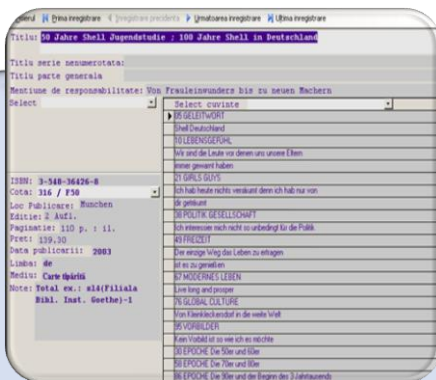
Inceputul | Prima inregistrare | Inregistrare precedenta | Urmatoarea inregistrare | Ultima inregistrare

Titlu: 50 Jahre Shell Jugendstudie : 100 Jahre Shell in Deutschland

Titlu serie nenumerotata:
Titlu parte generala
Mentiune de responsabilitate: Von Frauleinwunders bis zu neuen Machern

Select
Select cuvinte

05 GELEITWORT
Shell Deutschland
10 LEBENSGEFÜHL
Wir sind die Leute vor denen uns unsere Eltern
immer gewarnt haben
21 GIRLS GUYS
Ich hab heute nichts versäumt denn ich hab nur von
dir geträumt
38 POLITIK GESELLSCHAFT
Ich interessier mich nicht so unbedingt für die Politik
49 FREIZEIT
Der einzige Weg das Leben zu ertragen
ist es zu genießen
67 MODERNES LEBEN
Live long and prosper
76 GLOBAL CULTURE
Vom Kleinkleckersdorf in die weite Welt
95 VORBILDER
Kein Vorbild ist so wie ich es möchte
30 EPOCHE Die 50er und 60er
50 EPOCHE Die 70er und 80er
86 EPOCHE Die 90er und der Beginn des 3.Jahrtausends

ISBN: 3-548-36426-8
Cota: 316 / F50
Loc Publicare: Munchen
Editie: 2 Aufl.
Paginatie: 110 p. : il.
Pret: 139,30
Data publicarii: 2003
Limba: de
Mediu: Carte tiparită
Note: Total ex.: sl4(Filiala Bibl. Inst. Goethe)-1